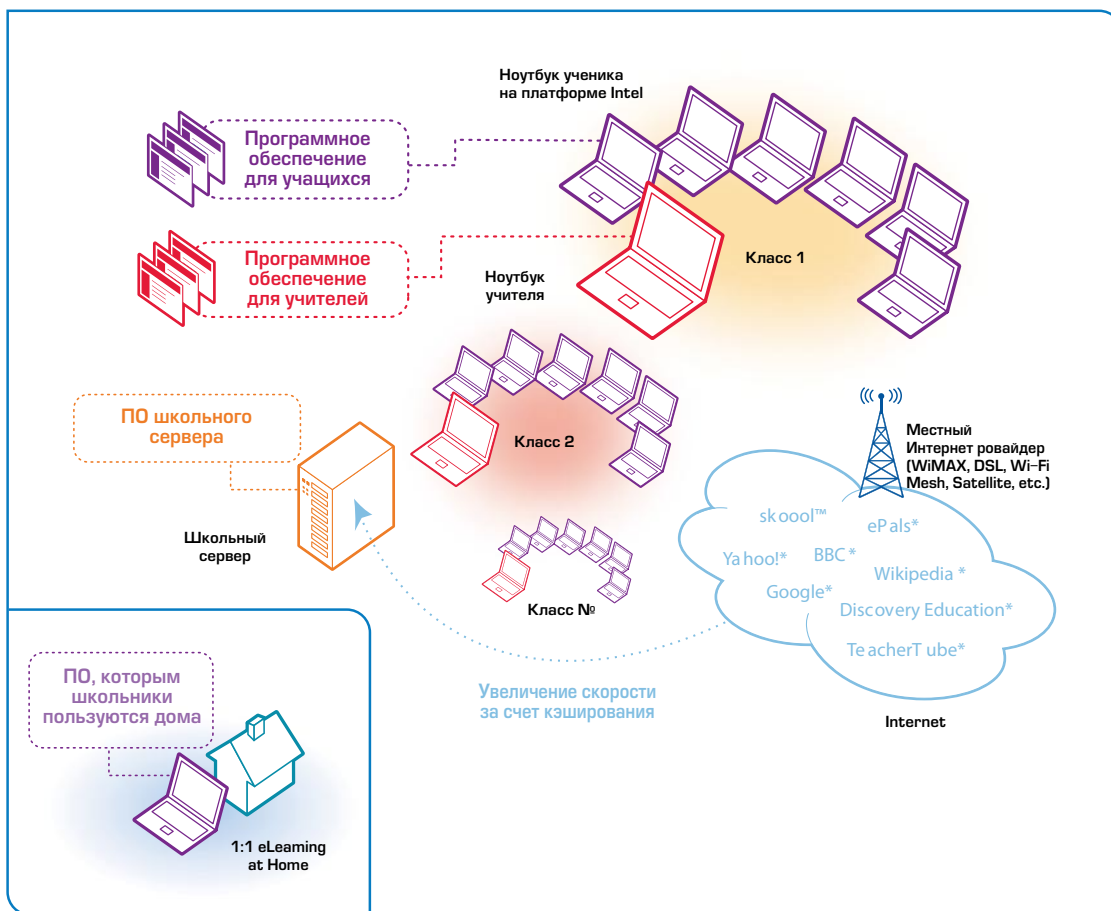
Ноутбук ученика на платформе Intel

Программное обеспечение для учащихся

Программное обеспечение для учителей

Ноутбук учителя

Класс 1

Класс 2

ПО школьного сервера

Школьный сервер

Класс №

Местный Интернет ровайдер (WiMAX, DSL, Wi-Fi Mesh, Satellite, etc.)

skoool™
ePals*
Yahoo!*
BBC*
Google*
Wikipedia*
Discovery Education*
TeacherTube*

Internet

Увеличение скорости за счет кэширования

ПО, которым школьники пользуются дома

1:1 eLeaming at Home